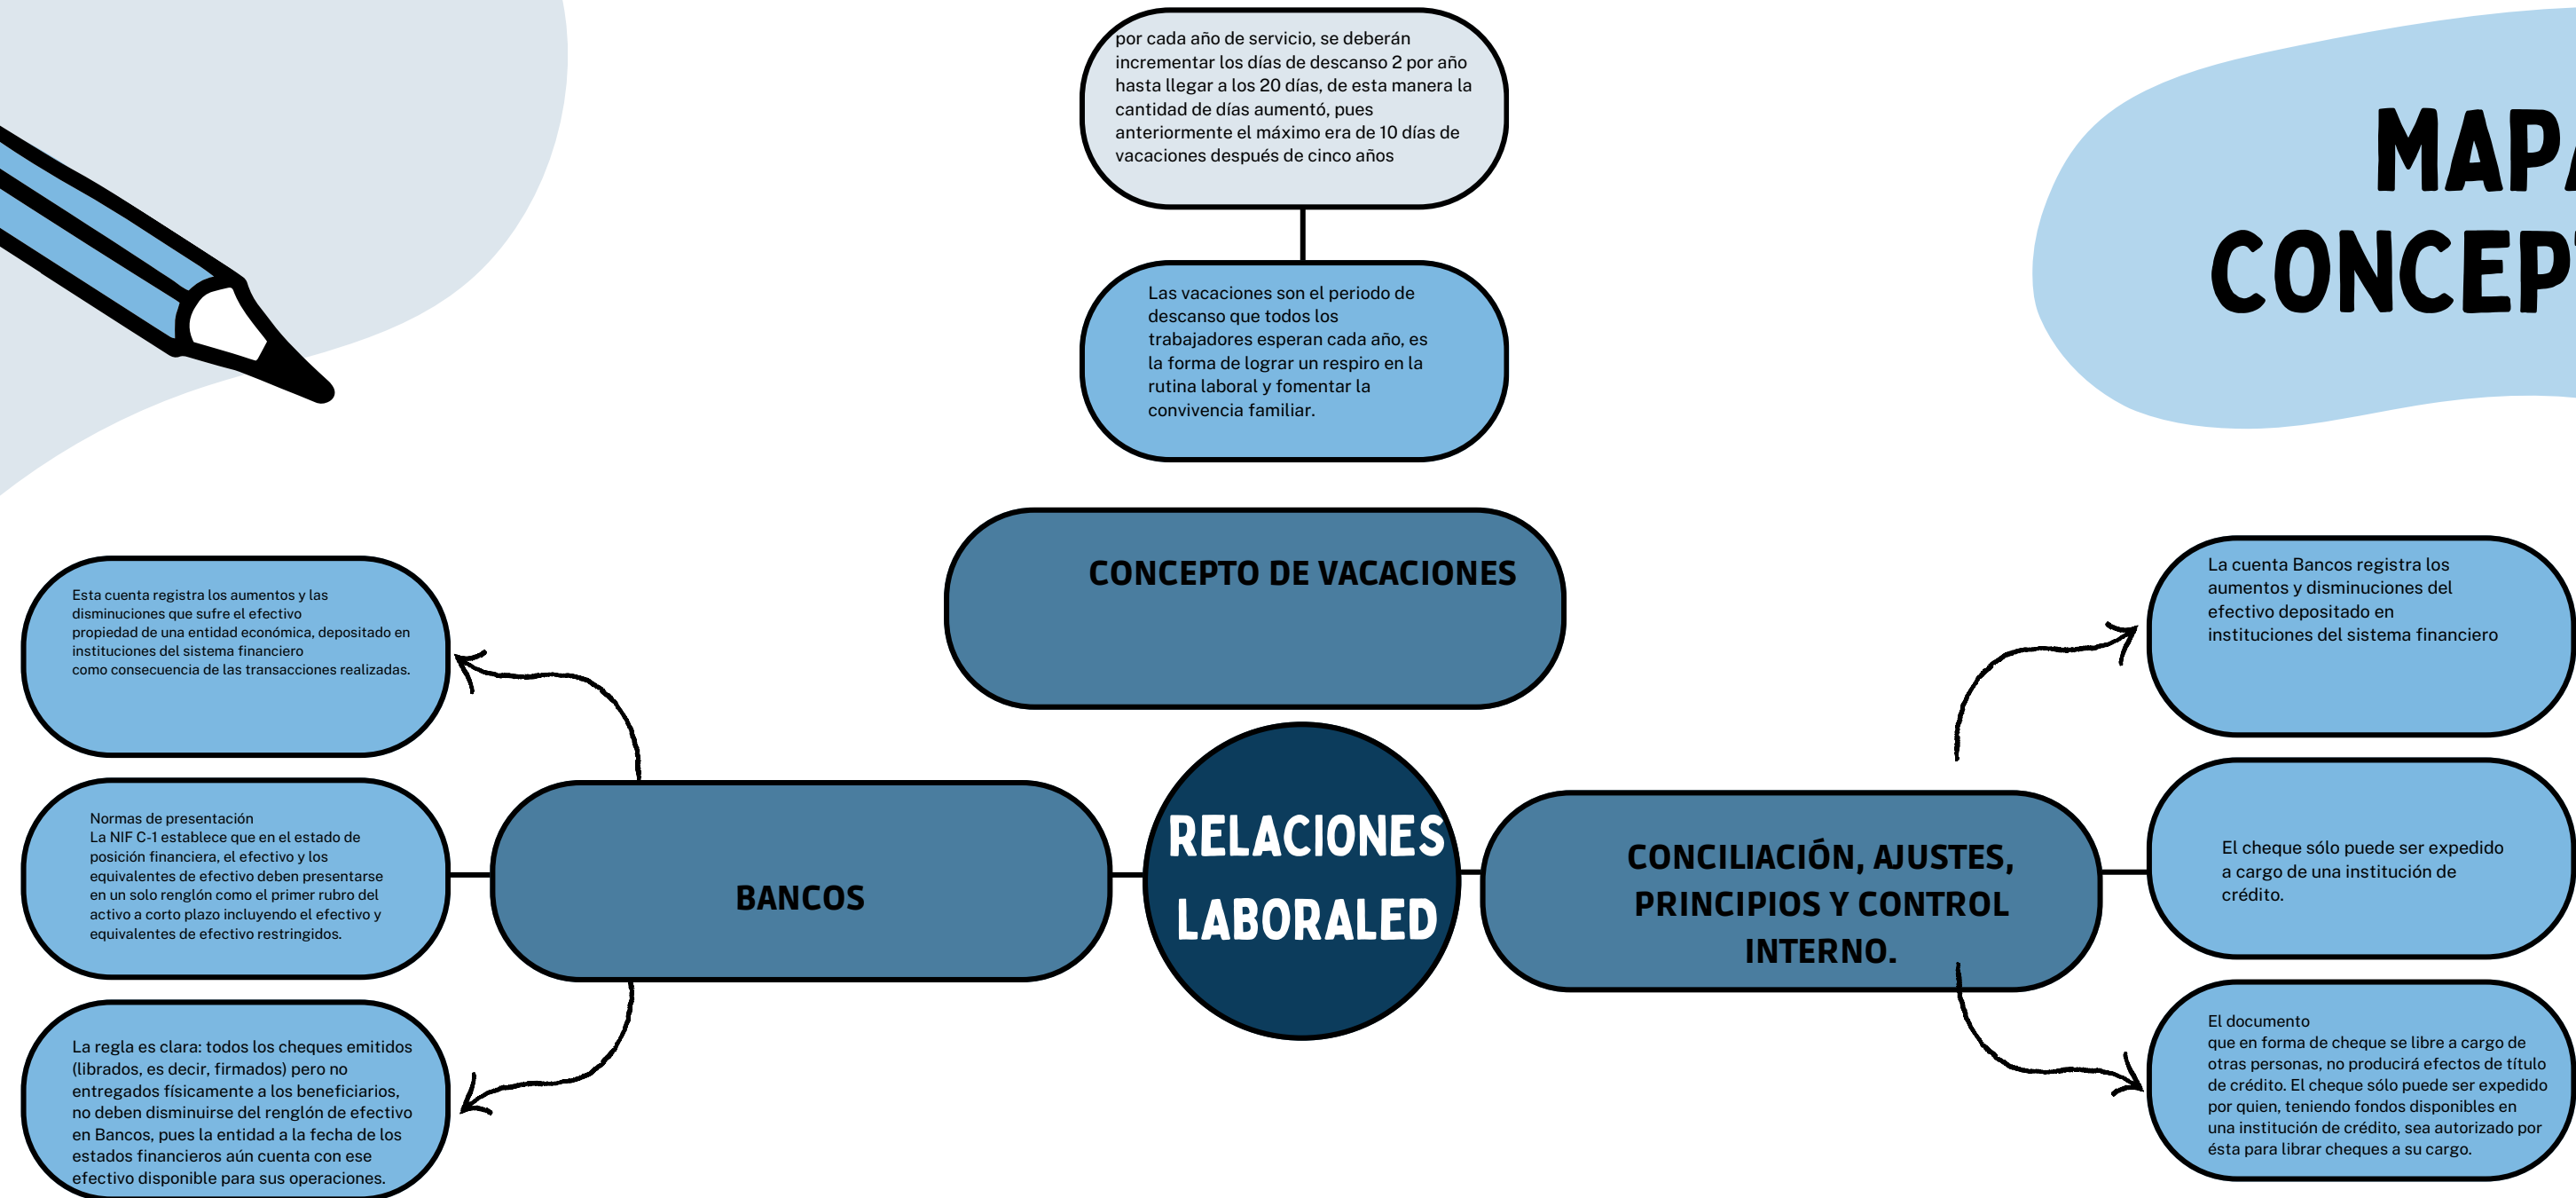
MAPA CONCEPT

por cada año de servicio, se deberán incrementar los días de descanso 2 por año hasta llegar a los 20 días, de esta manera la cantidad de días aumentó, pues anteriormente el máximo era de 10 días de vacaciones después de cinco años

Las vacaciones son el periodo de descanso que todos los trabajadores esperan cada año, es la forma de lograr un respiro en la rutina laboral y fomentar la convivencia familiar.

CONCEPTO DE VACACIONES

Esta cuenta registra los aumentos y las disminuciones que sufre el efectivo propiedad de una entidad económica, depositado en instituciones del sistema financiero como consecuencia de las transacciones realizadas.

Normas de presentación
La NIF C-1 establece que en el estado de posición financiera, el efectivo y los equivalentes de efectivo deben presentarse en un solo renglón como el primer rubro del activo a corto plazo incluyendo el efectivo y equivalentes de efectivo restringidos.

La regla es clara: todos los cheques emitidos (librados, es decir, firmados) pero no entregados físicamente a los beneficiarios, no deben disminuirse del renglón de efectivo en Bancos, pues la entidad a la fecha de los estados financieros aún cuenta con ese efectivo disponible para sus operaciones.

BANCOS

RELACIONES LABORALED

CONCILIACIÓN, AJUSTES, PRINCIPIOS Y CONTROL INTERNO.

La cuenta Bancos registra los aumentos y disminuciones del efectivo depositado en instituciones del sistema financiero

El cheque sólo puede ser expedido a cargo de una institución de crédito.

El documento
que en forma de cheque se libre a cargo de otras personas, no producirá efectos de título de crédito. El cheque sólo puede ser expedido por quien, teniendo fondos disponibles en una institución de crédito, sea autorizado por ésta para librar cheques a su cargo.